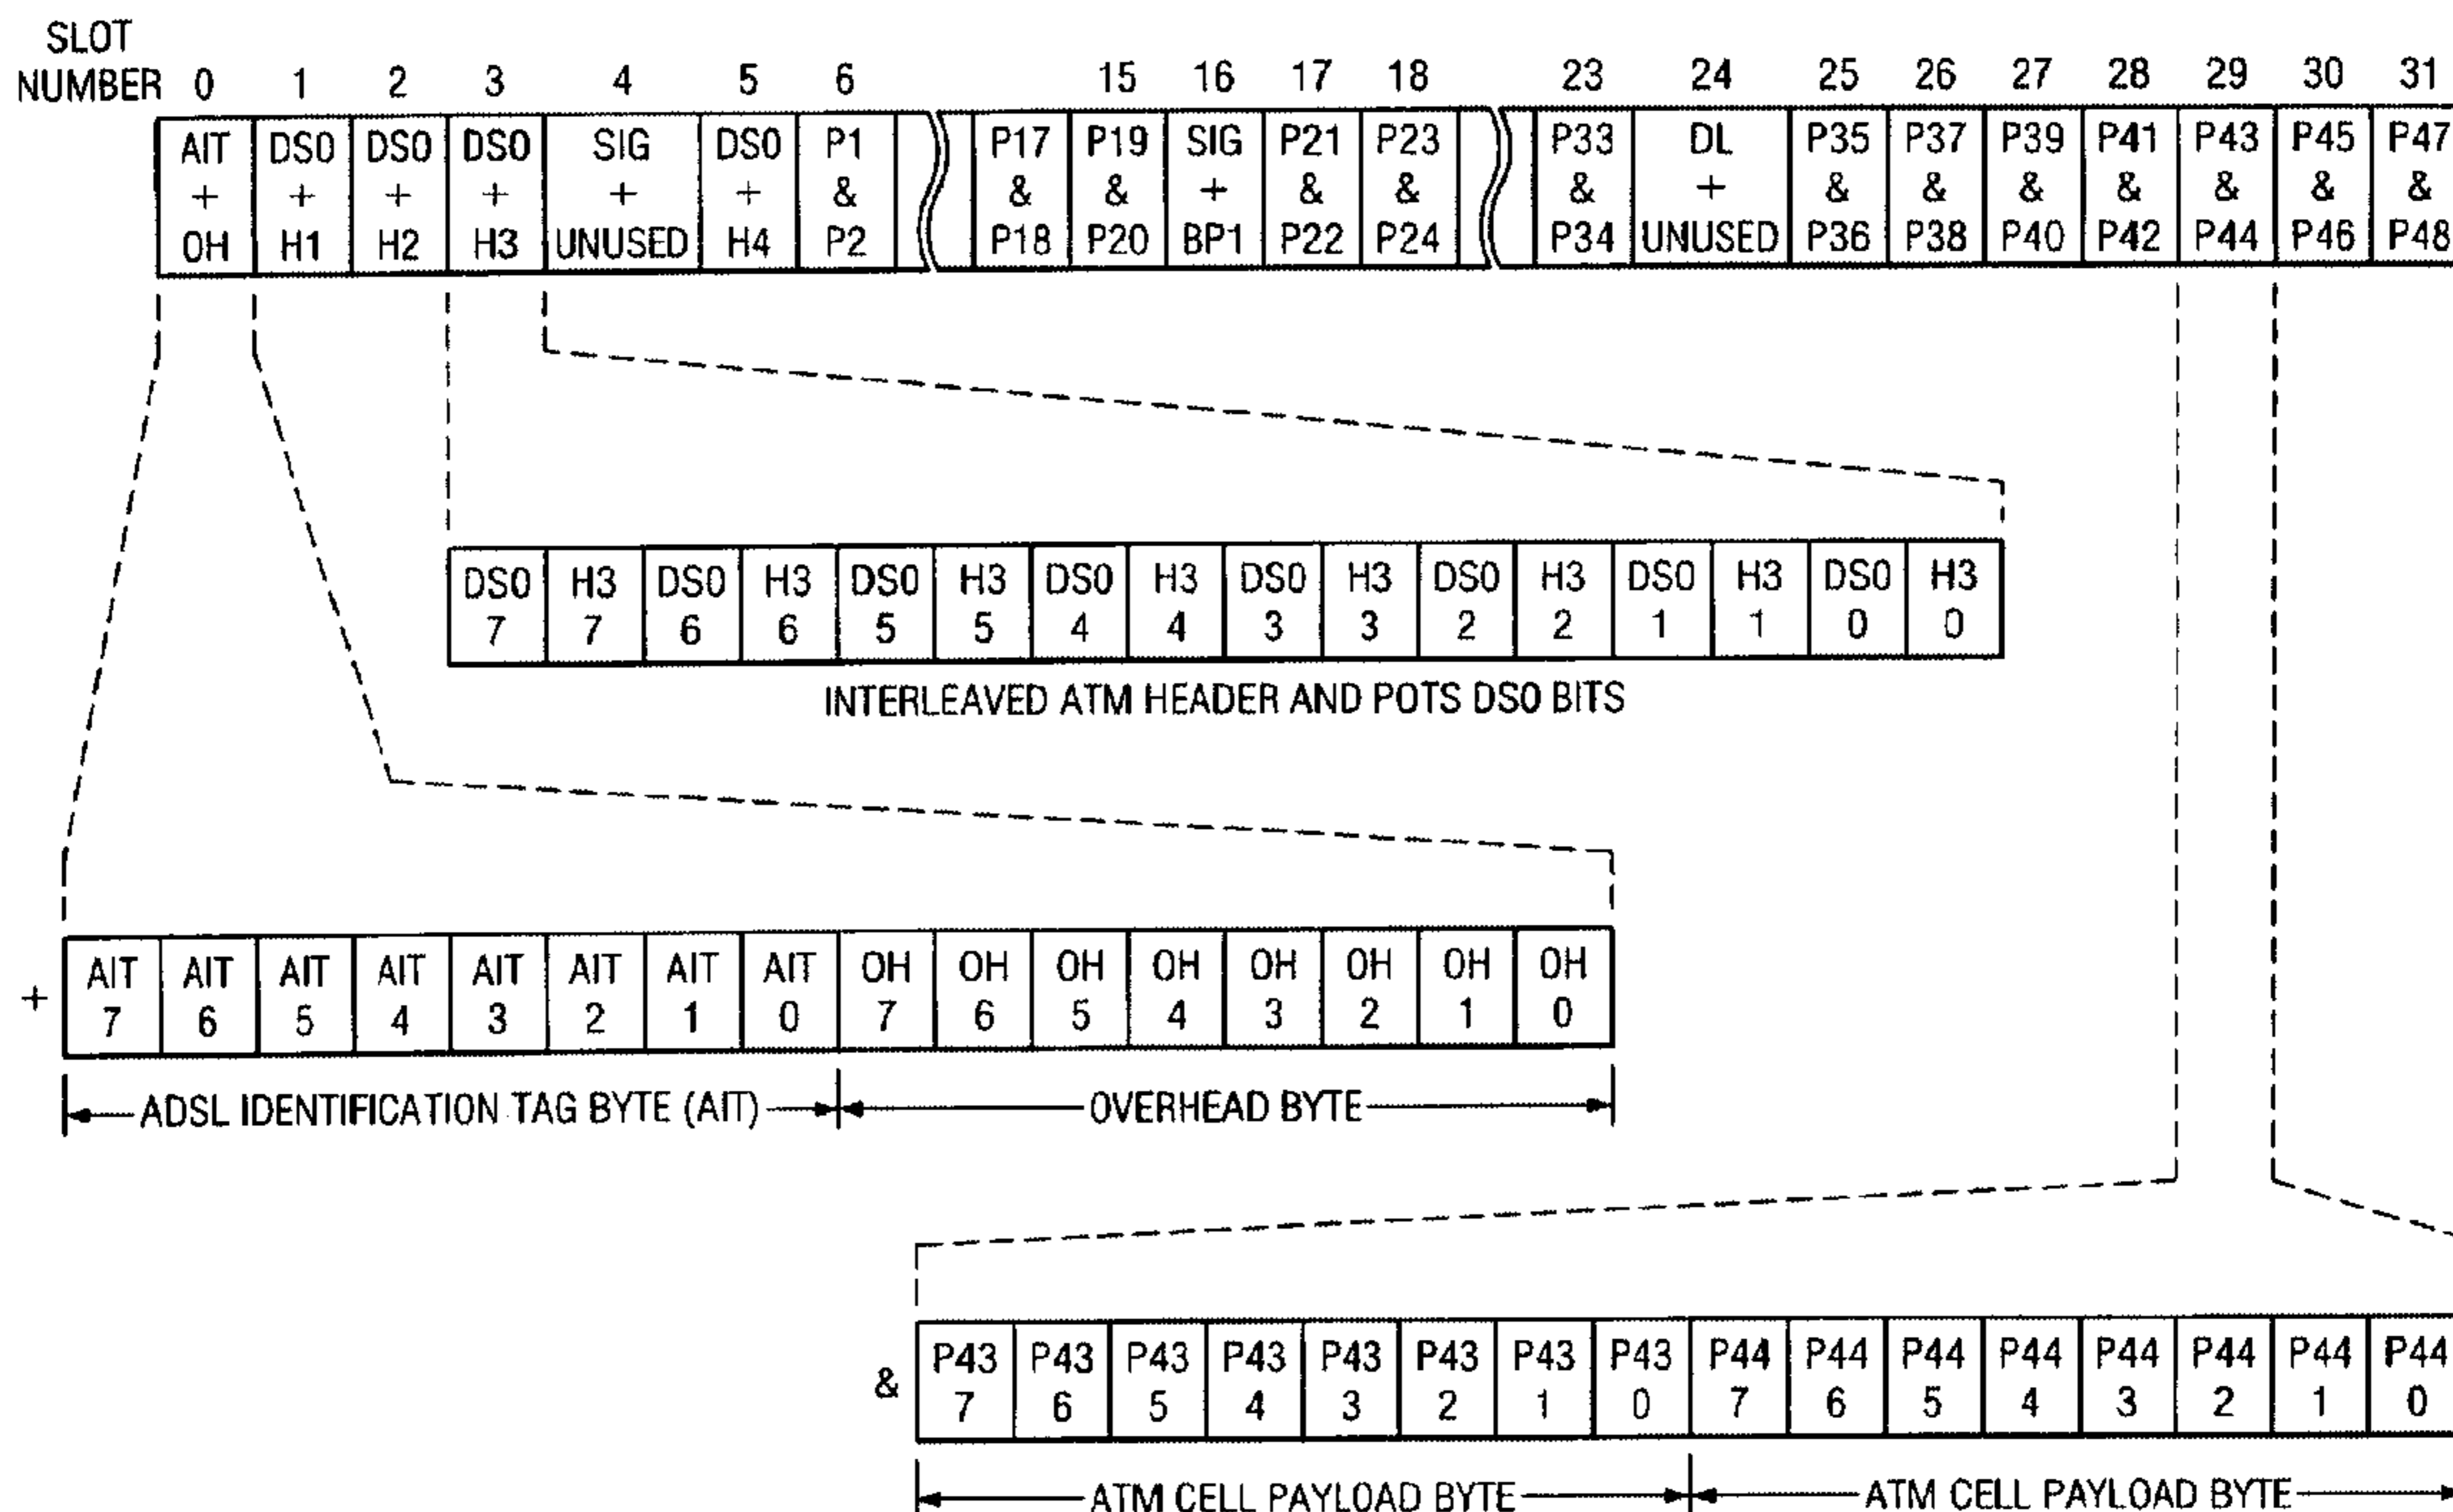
SLOT NUMBER 0 1 2 3 4 5 6 15 16 17 18 23 24 25 26 27 28 29 30 31

| AIT + OH | DS0 + H1 | DS0 + H2 | DS0 + H3 | SIG + UNUSED | DS0 + H4 | P1 & P2 | | P17 & P18 | P19 & P20 | SIG + BP1 | P21 & P22 | P23 & P24 | | P33 & P34 | DL + UNUSED | P35 & P36 | P37 & P38 | P39 & P40 | P41 & P42 | P43 & P44 | P45 & P46 | P47 & P48 |
|---|---|---|---|---|---|---|---|---|---|---|---|---|---|---|---|---|---|---|---|---|---|---|

| DS0 7 | H3 7 | DS0 6 | H3 6 | DS0 5 | H3 5 | DS0 4 | H3 4 | DS0 3 | H3 3 | DS0 2 | H3 2 | DS0 1 | H3 1 | DS0 0 | H3 0 |
|---|---|---|---|---|---|---|---|---|---|---|---|---|---|---|---|

INTERLEAVED ATM HEADER AND POTS DS0 BITS

+

| AIT 7 | AIT 6 | AIT 5 | AIT 4 | AIT 3 | AIT 2 | AIT 1 | AIT 0 | OH 7 | OH 6 | OH 5 | OH 4 | OH 3 | OH 2 | OH 1 | OH 0 |
|---|---|---|---|---|---|---|---|---|---|---|---|---|---|---|---|

ADSL IDENTIFICATION TAG BYTE (AIT) OVERHEAD BYTE

&

| P43 7 | P43 6 | P43 5 | P43 4 | P43 3 | P43 2 | P43 1 | P43 0 | P44 7 | P44 6 | P44 5 | P44 4 | P44 3 | P44 2 | P44 1 | P44 0 |
|---|---|---|---|---|---|---|---|---|---|---|---|---|---|---|---|

ATM CELL PAYLOAD BYTE ATM CELL PAYLOAD BYTE